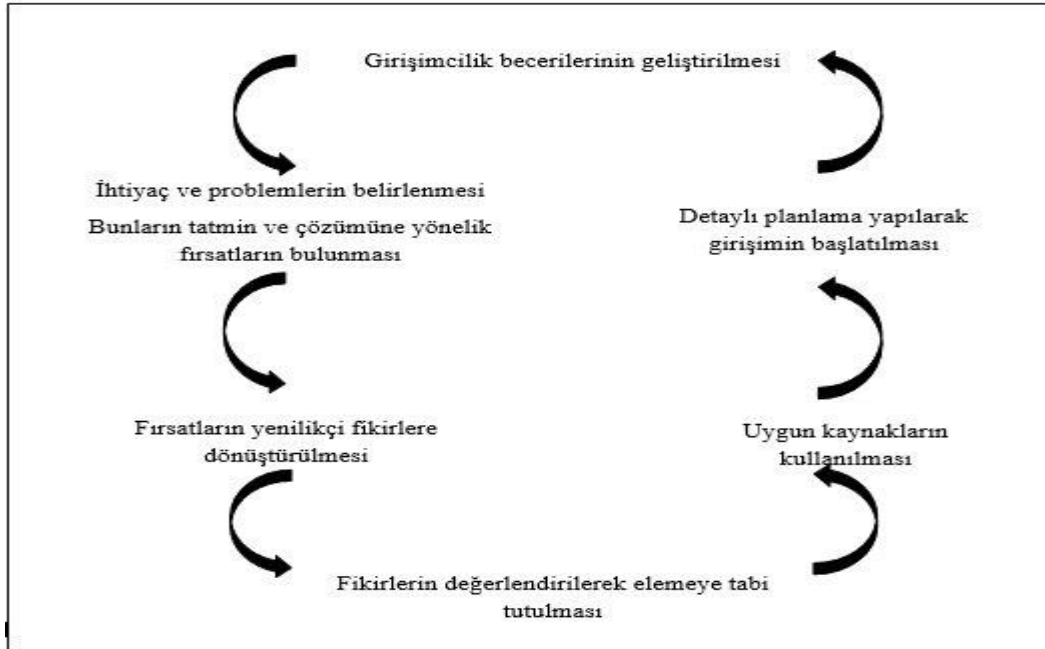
Girişimcilik becerilerinin geliştirilmesi

İhtiyaç ve problemlerin belirlenmesi
Bunların tatmin ve çözümüne yönelik fırsatların bulunması

Detaylı planlama yapılarak girişimin başlatılması

Fırsatların yenilikçi fikirlere dönüştürülmesi

Uygun kaynakların kullanılması

Fikirlerin değerlendirilerek elemeye tabi tutulması